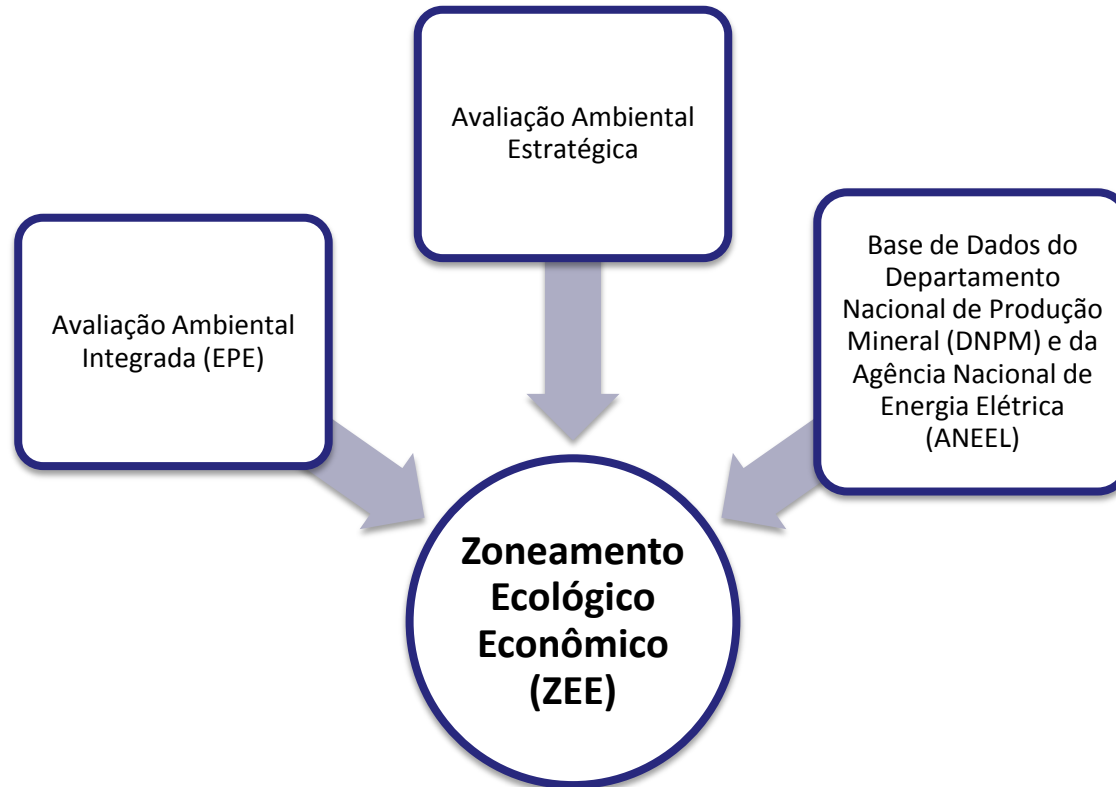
Avaliação Ambiental Estratégica

Avaliação Ambiental Integrada (EPE)

Base de Dados do Departamento Nacional de Produção Mineral (DNPM) e da Agência Nacional de Energia Elétrica (ANEEL)

Zoneamento Ecológico Econômico (ZEE)